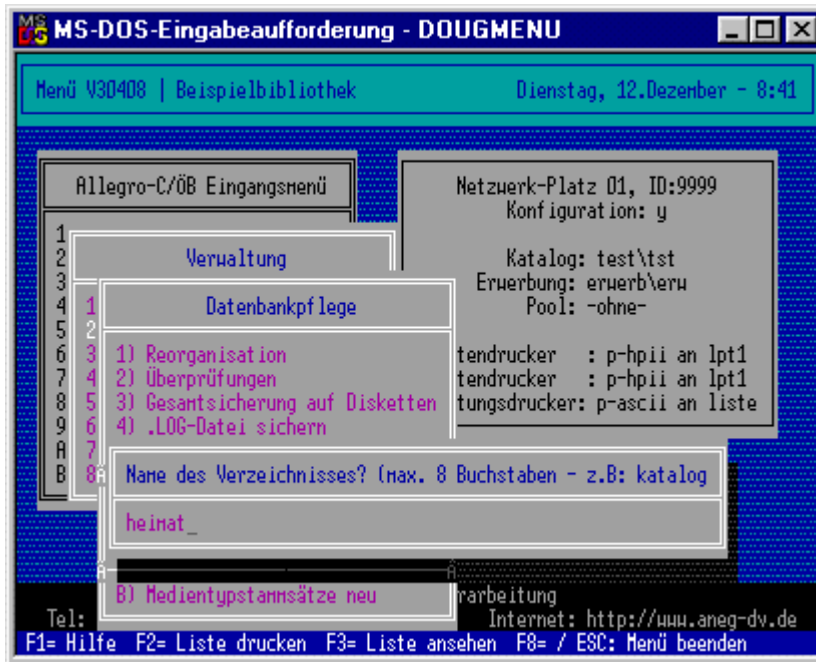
MS-DOS-Eingabeaufforderung - DOUGMENU

Menü V30408 | Beispielbibliothek

Dienstag, 12.Dezember - 8:41

Allegro-C/ÖB Eingangsmenü

1
2
3
4
5
6
7
8
9
A
B

Netzwerk-Platz 01, ID:9999
Konfiguration: y

Katalog: test\tst
Erwerbung: erwerb\erw
Pool: -ohne-

tendrucker : p-hpii an lpt1
tendrucker : p-hpii an lpt1
tungsdrucker: p-ascii an liste

Verwaltung

1
2
3
4
5
6
7
8

Datenbankpflege

1) Reorganisation
2) Überprüfungen
3) Gesamtsicherung auf Disketten
4) .LOG-Datei sichern

Name des Verzeichnisses? (max. 8 Buchstaben - z.B: katalog

heimat_

B) Medientypstammsätze neu

rarbeitung

Tel:

Internet: http://www.aneg-dv.de

F1= Hilfe F2= Liste drucken F3= Liste ansehen F8= / ESC: Menü beenden